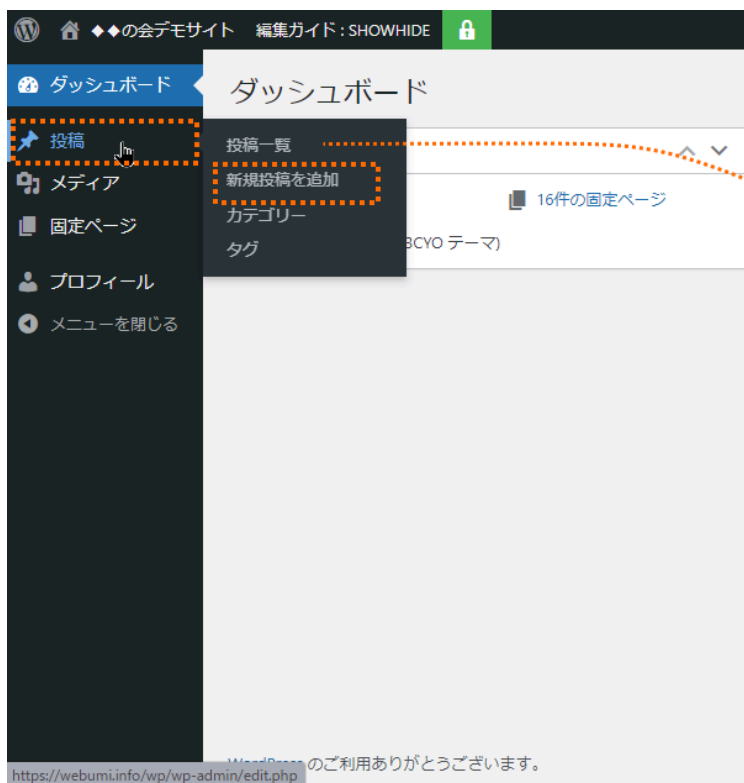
◆◆の会デモサイト 編集ガイド : SHOWHIDE

ダッシュボード
投稿
メディア
固定ページ
プロフィール
メニューを閉じる

ダッシュボード

投稿一覧
新規投稿を追加
カテゴリー
タグ

16件の固定ページ
BCYO テーマ)

WordPress のご利用ありがとうございます。
https://webumi.info/wp/wp-admin/edit.php